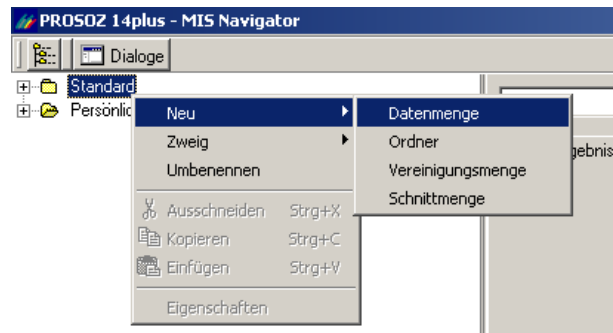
PROSOZ 14plus - MIS Navigator

Dialoge

Standard
Persönlic

Neu
Zweig
Umbenennen
Ausschneiden Strg+X
Kopieren Strg+C
Einfügen Strg+V
Eigenschaften

Datenmenge
Ordner
Vereinigungsmenge
Schnittmenge

gebnis